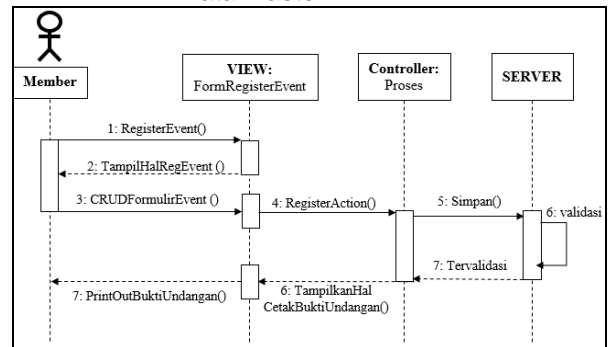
Member

VIEW:
FormRegisterEvent

Controller:
Proses

SERVER

1: RegisterEvent()

2: TampilHalRegEvent ()

3: CRUDFormulirEvent ()

4: RegisterAction()

5: Simpan()

6: validasi

7: Tervalidasi

6: TampilkanHal CetakBuktiUndangan()

7: PrintOutBuktiUndangan()